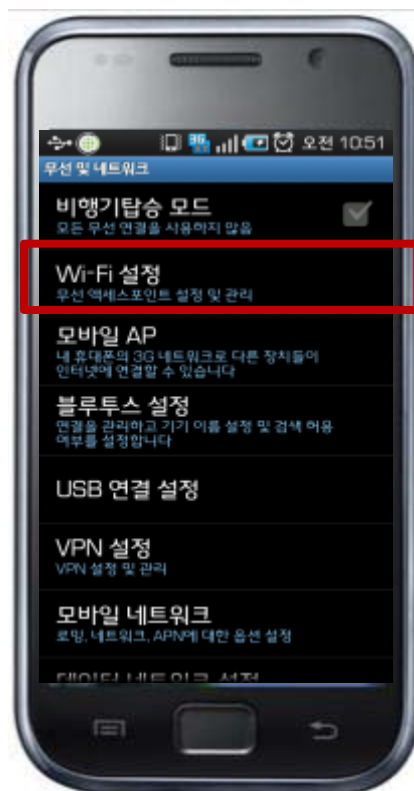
오전 10:51
무선 및 네트워크

비행기탑승 모드
모든 무선 연결을 사용하지 않음

Wi-Fi 설정
무선 액세스포인트 설정 및 관리

모바일 AP
내 휴대폰의 3G 네트워크로 다른 장치들이 인터넷에 연결할 수 있습니다

블루투스 설정
연결을 관리하고 기기 이름 설정 및 검색 허용 여부를 설정합니다

USB 연결 설정

VPN 설정
VPN 설정 및 관리

모바일 네트워크
로밍, 네트워크, APN에 대한 옵션 설정

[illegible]